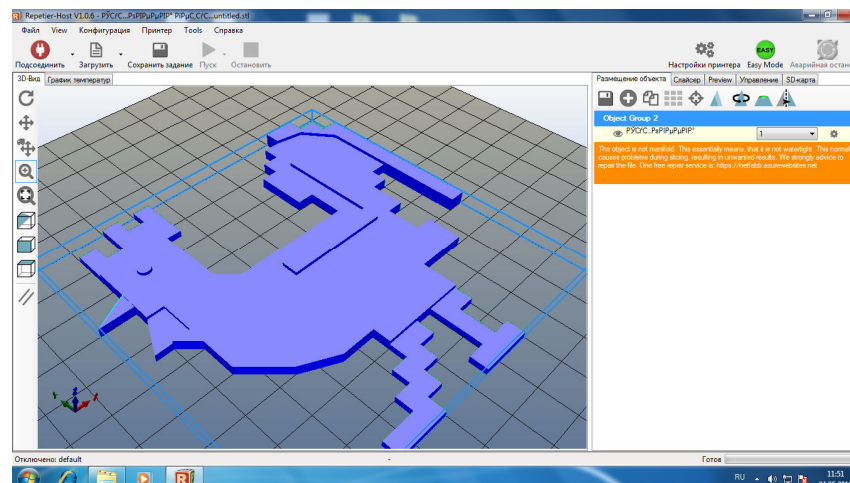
Repetier-Host V1.0.6 - РЎСѓСЃ...РѕРІРµРРІР° РІРµС.СѓСЃ...untitled.stl

Файл View Конфигурация Принтер Tools Справка

Подсоединить Загрузить Сохранить задание Пуск Остановить

Настройки принтера Easy Mode Аварийная остан

EASY

3D-Вид График температур

Размещение объекта Слайсер Preview Управление SD-карта

Object Group 2

РЎСѓСЃ..РѕРІРµРРІР°

1

The object is not manifold. This essentially means, that it is not watertight. This normally causes problems during slicing, resulting in unwanted results. We strongly advice to repair the file. One free repair service is: https://netfabb.azurewebsites.net

Отключено: default

-

Готов

RU

11:51